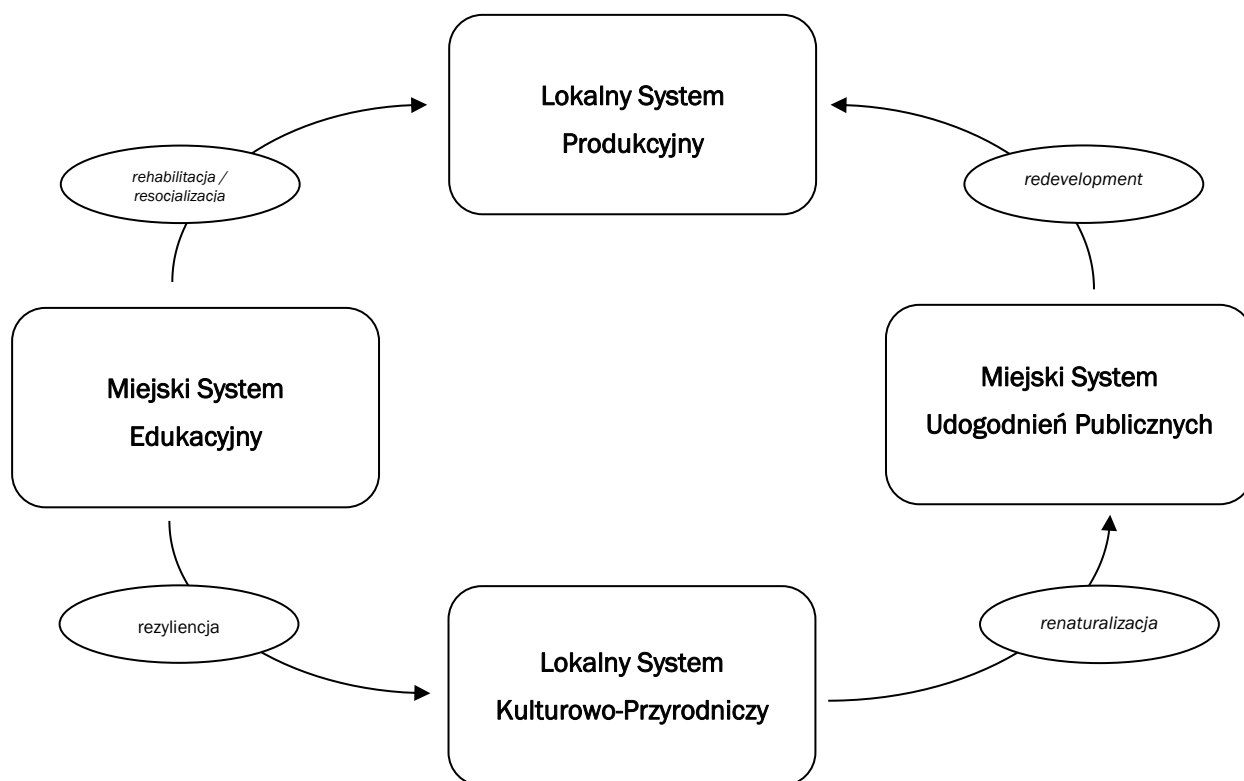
Lokalny System Produkcyjny

rehabilitacja / resocjalizacja

redevelopment

Miejski System Edukacyjny

Miejski System Udogodnień Publicznych

rezyliencja

renaturalizacja

Lokalny System Kulturowo-Przyrodniczy